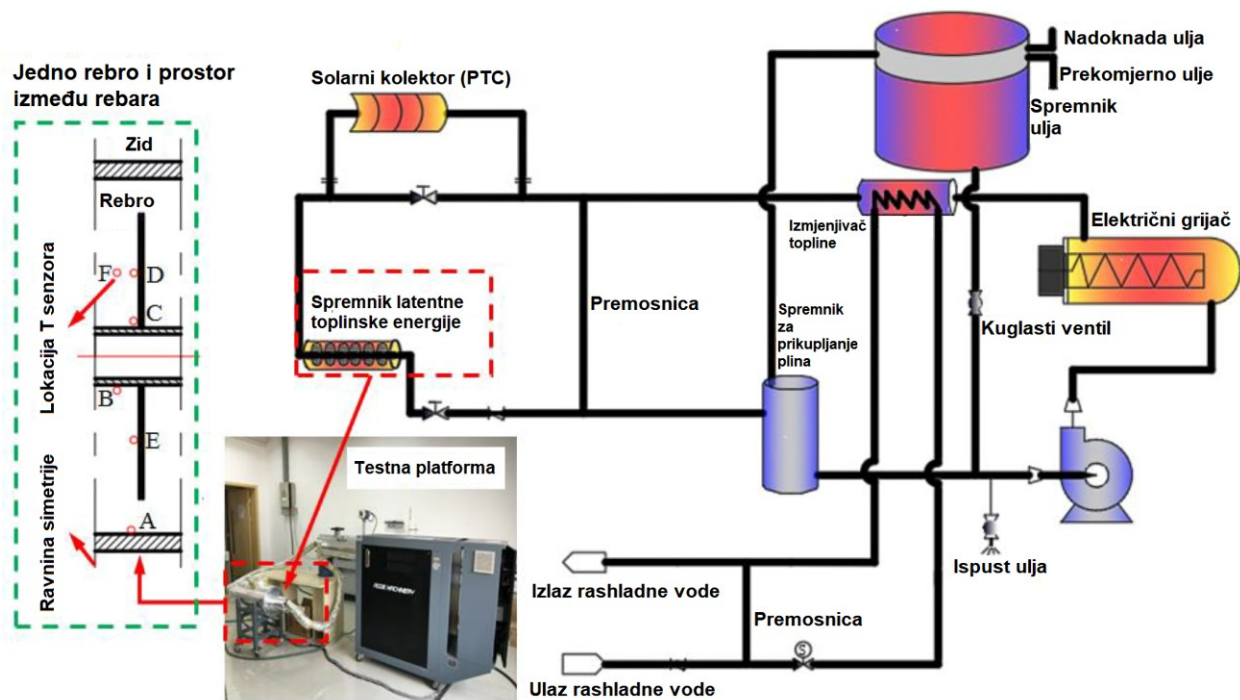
Jedno rebro i prostor između rebara

Zid

Rebro

F D

C

Lokacija T senzora

B

E

A

Ravnina simetrije

Solarni kolektor (PTC)

Spremnik latentne toplinske energije

Premosnica

Testna platforma

Nadoknada ulja

Prekomjerno ulje

Spremnik ulja

Izmjenjivač topline

Električni grijač

Spremnik za prikupljanje plina

Kuglasti ventil

Ispust ulja

Izlaz rashladne vode

Premosnica

Ulaz rashladne vode